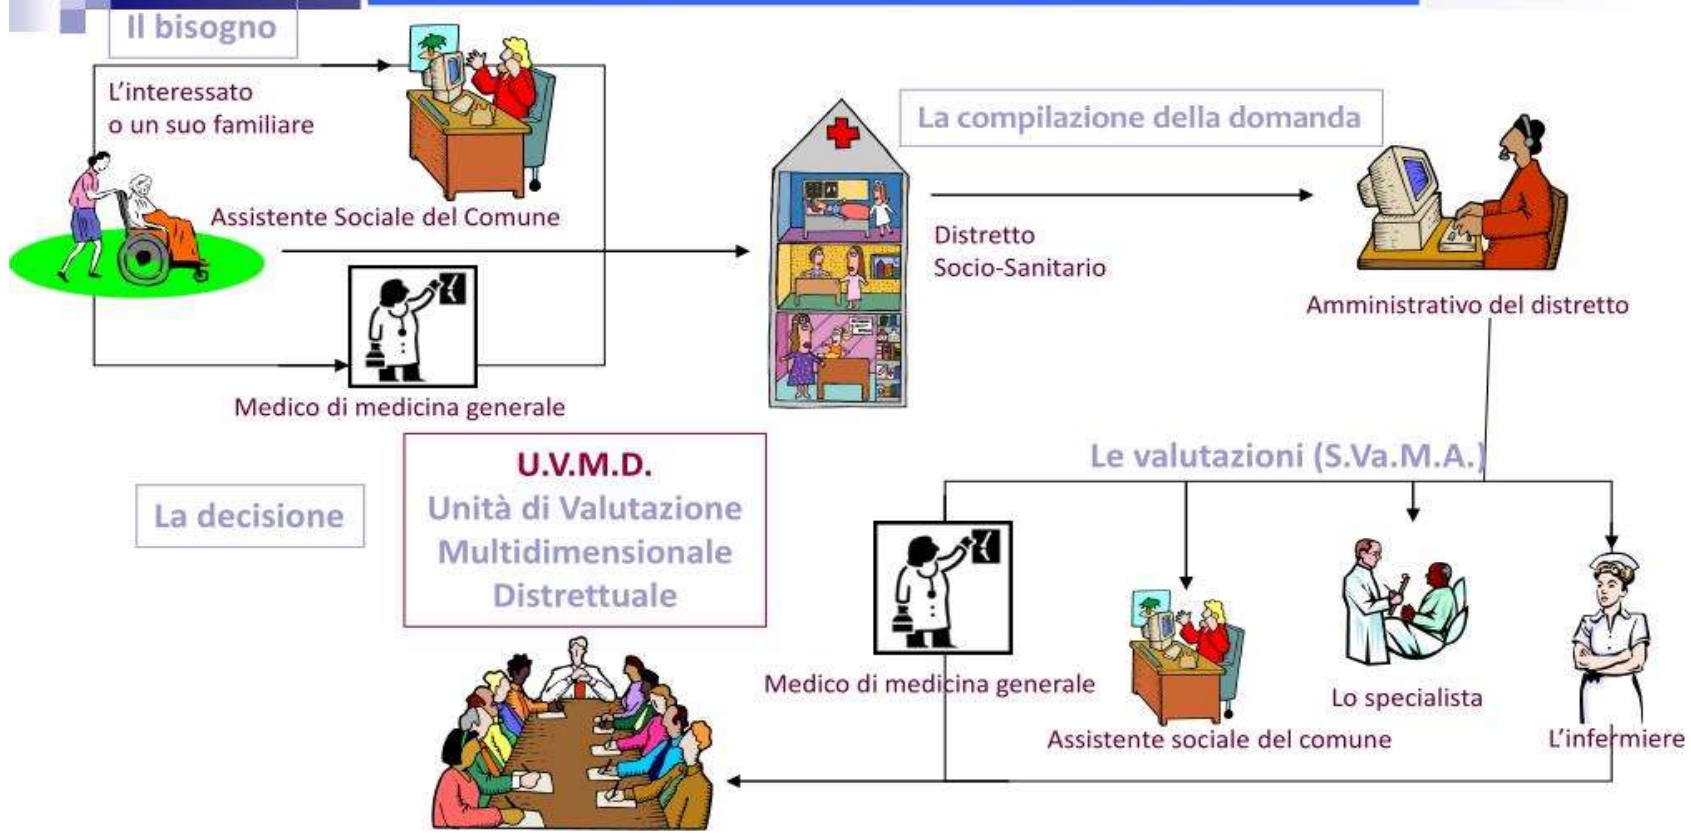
Il bisogno

L'interessato o un suo familiare

Assistente Sociale del Comune

Medico di medicina generale

La compilazione della domanda

Distretto Socio-Sanitario

Amministrativo del distretto

Le valutazioni (S.Va.M.A.)

La decisione

U.V.M.D.
Unità di Valutazione Multidimensionale Distrettuale

Medico di medicina generale

Assistente sociale del comune

Lo specialista

L'infermiere